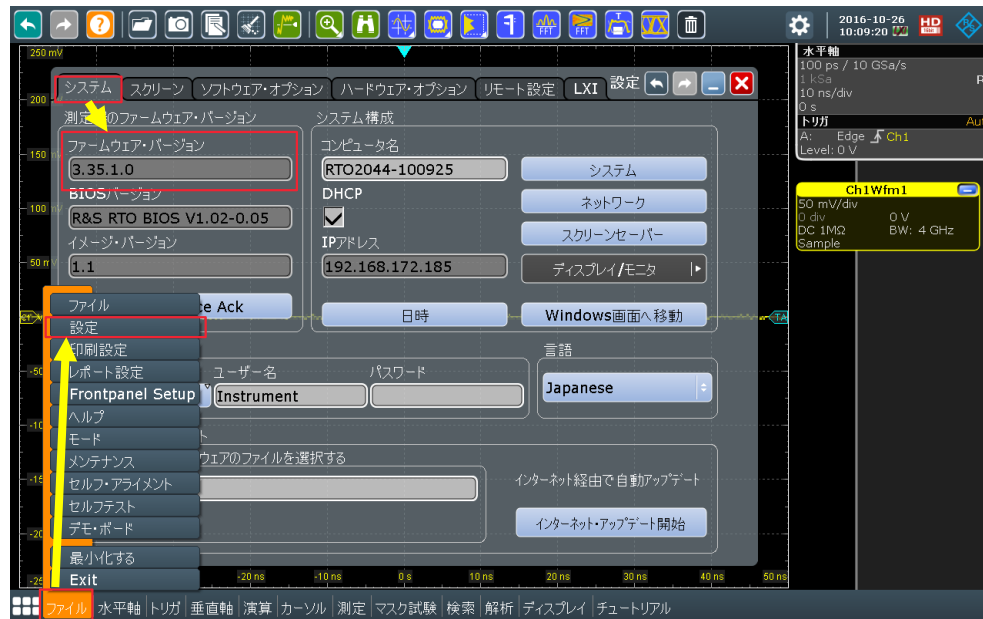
2016-10-26
10:09:20
HD

250 mV
200
150
100
50 m
-50
-10
-15
-20
-25

システム | スクリーン | ソフトウエア・オプション | ハードウエア・オプション | リモート設定 | LXI | 設定

測定器のファームウェア・バージョン
ファームウェア・バージョン
3.35.1.0
BIOSバージョン
R&S RTO BIOS V1.02-0.05
イメージ・バージョン
1.1
te Ack

システム構成
コンピュータ名
RTO2044-100925
DHCP
IPアドレス
192.168.172.185
システム
ネットワーク
スクリーンセーバー
ディスプレイ/モニタ
日時
Windows画面へ移動

ユーザー名
Instrument
パスワード
言語
Japanese

ウェアのファイルを選択する
インターネット経由で自動アップデート
インターネット・アップデート開始

ファイル
設定
印刷設定
レポート設定
Frontpanel Setup
ヘルプ
モード
メンテナンス
セルフ・アライメント
セルフテスト
デモ・ボード
最小化する
Exit

-20 ns | -10 ns | 0 s | 10 ns | 20 ns | 30 ns | 40 ns | 50 ns

水平軸
100 ps / 10 GSa/s
1 kSa
10 ns/div
0 s
トリガ
Aut
A: Edge Ch1
Level: 0 V

Ch1Wfm1
50 mV/div
0 div 0 V
DC 1MΩ BW: 4 GHz
Sample

ファイル | 水平軸 | トリガ | 垂直軸 | 演算 | カーソル | 測定 | マスク試験 | 検索 | 解析 | ディスプレイ | チュートリアル